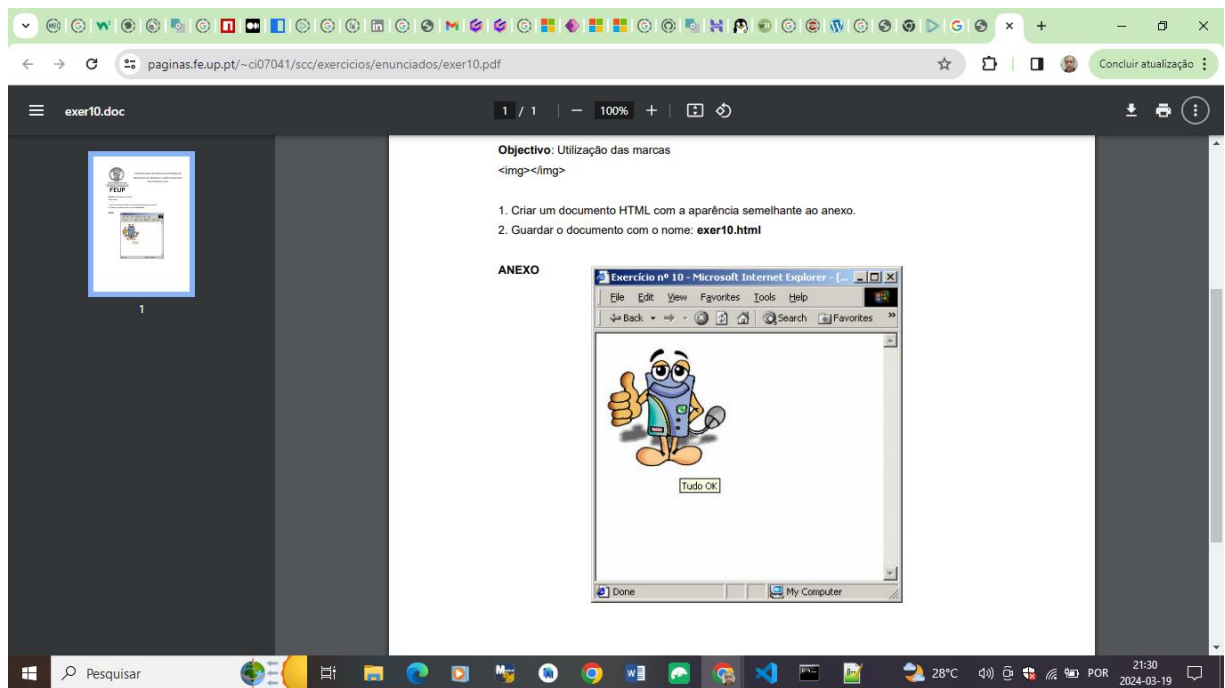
paginas.fe.up.pt/~ci07041/scc/exercicios/enunciados/exer10.pdf

Concluir atualização

exer10.doc

1 / 1

100%

1

Objectivo: Utilização das marcas
<img></img>

1. Criar um documento HTML com a aparência semelhante ao anexo.
2. Guardar o documento com o nome: exer10.html

ANEXO

Exercício nº 10 - Microsoft Internet Explorer - [...

File Edit View Favorites Tools Help

Back Search Favorites

Tudo OK

Done

My Computer

Pesquisar

28°C

POR

21:30
2024-03-19